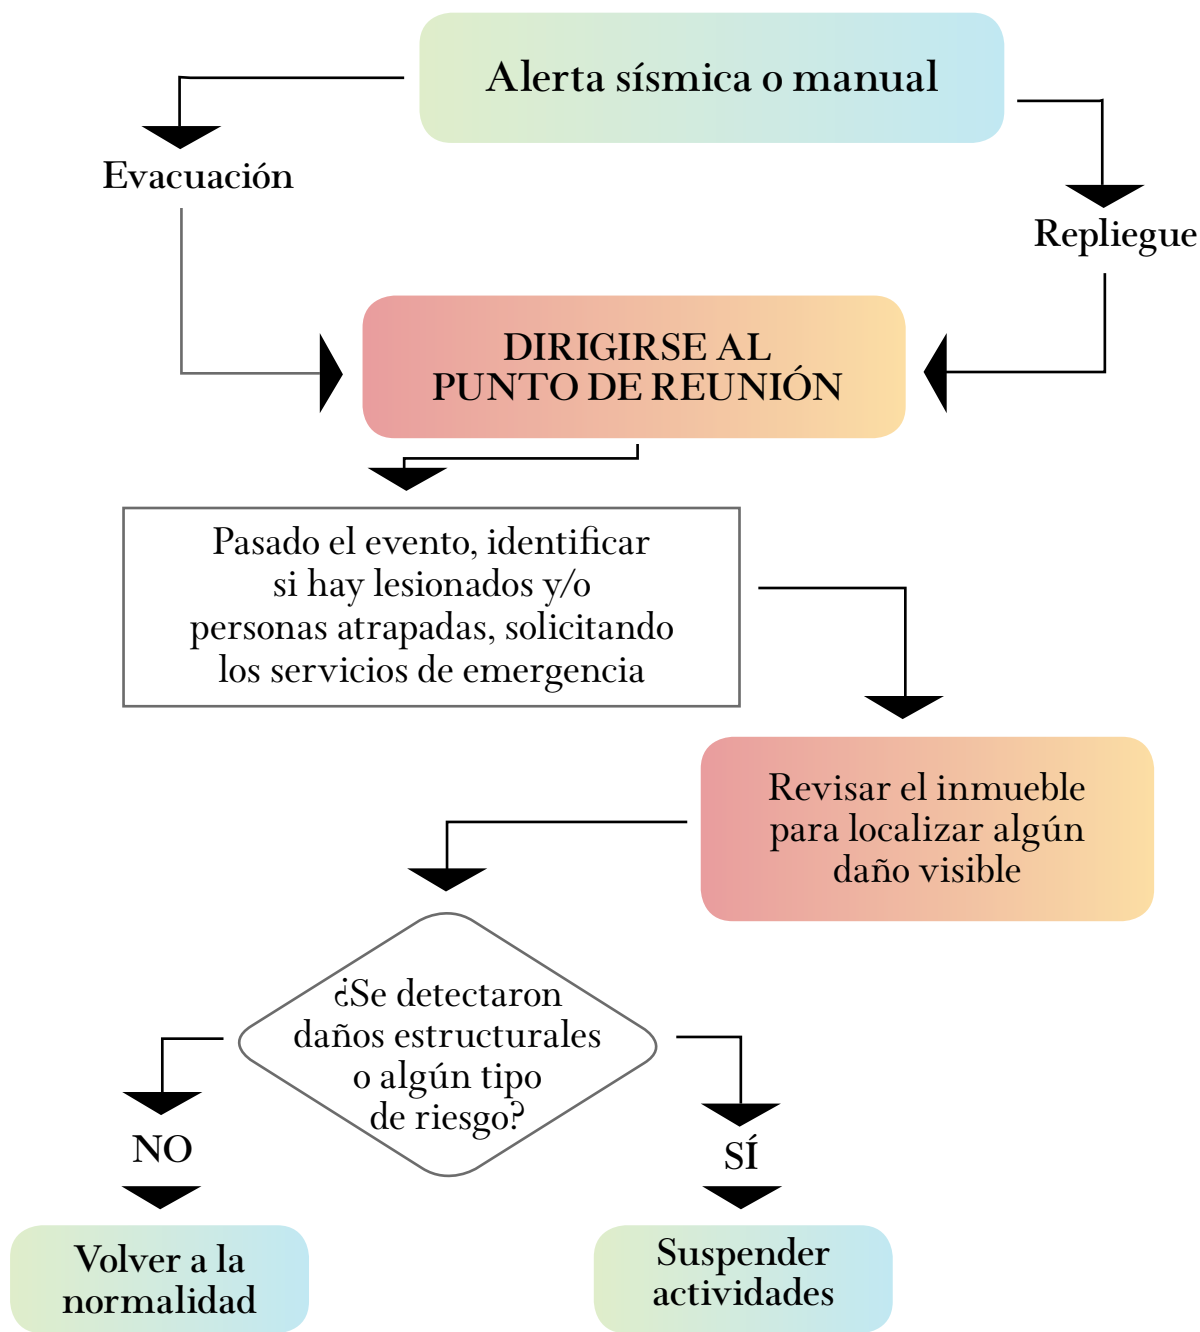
Alerta sísmica o manual

Evacuación

Repliegue

DIRIGIRSE AL PUNTO DE REUNIÓN

Pasado el evento, identificar si hay lesionados y/o personas atrapadas, solicitando los servicios de emergencia

Revisar el inmueble para localizar algún daño visible

¿Se detectaron daños estructurales o algún tipo de riesgo?

NO

SÍ

Volver a la normalidad

Suspender actividades